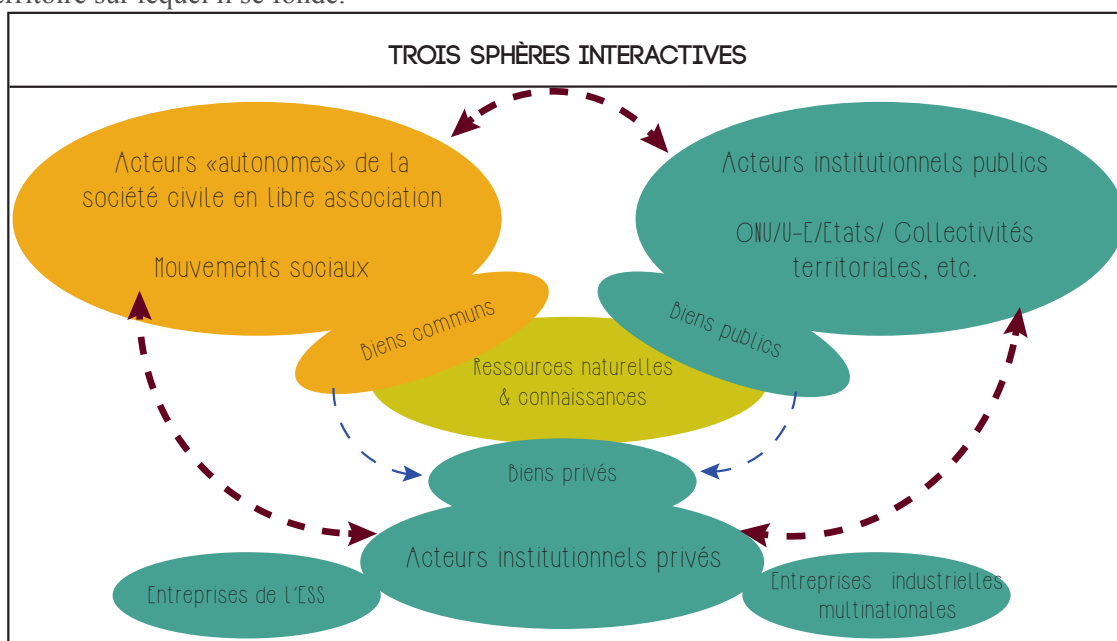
erritoire sur lequel il se fonde.

TROIS SPHÈRES INTERACTIVES

Acteurs «autonomes» de la société civile en libre association

Mouvements sociaux

Acteurs institutionnels publics

ONU/U-E/Etats/ Collectivités territoriales, etc.

Biens communs

Biens publics

Ressources naturelles & connaissances

Biens privés

Acteurs institutionnels privés

Entreprises de l'ESS

Entreprises industrielles multinationales